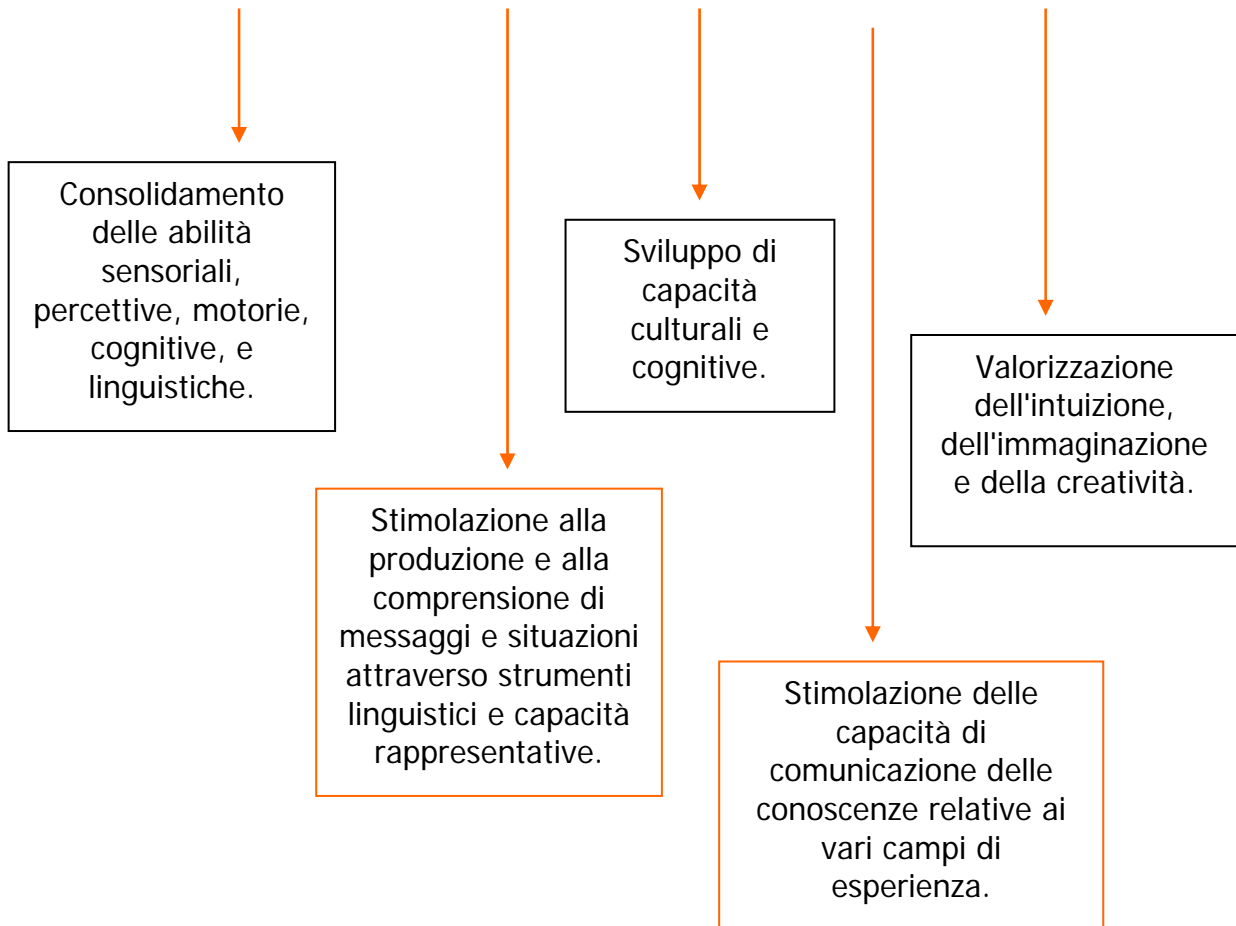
Consolidamento delle abilità sensoriali, percettive, motorie, cognitive, e linguistiche.

Stimolazione alla produzione e alla comprensione di messaggi e situazioni attraverso strumenti linguistici e capacità rappresentative.

Sviluppo di capacità culturali e cognitive.

Stimolazione delle capacità di comunicazione delle conoscenze relative ai vari campi di esperienza.

Valorizzazione dell'intuizione, dell'immaginazione e della creatività.